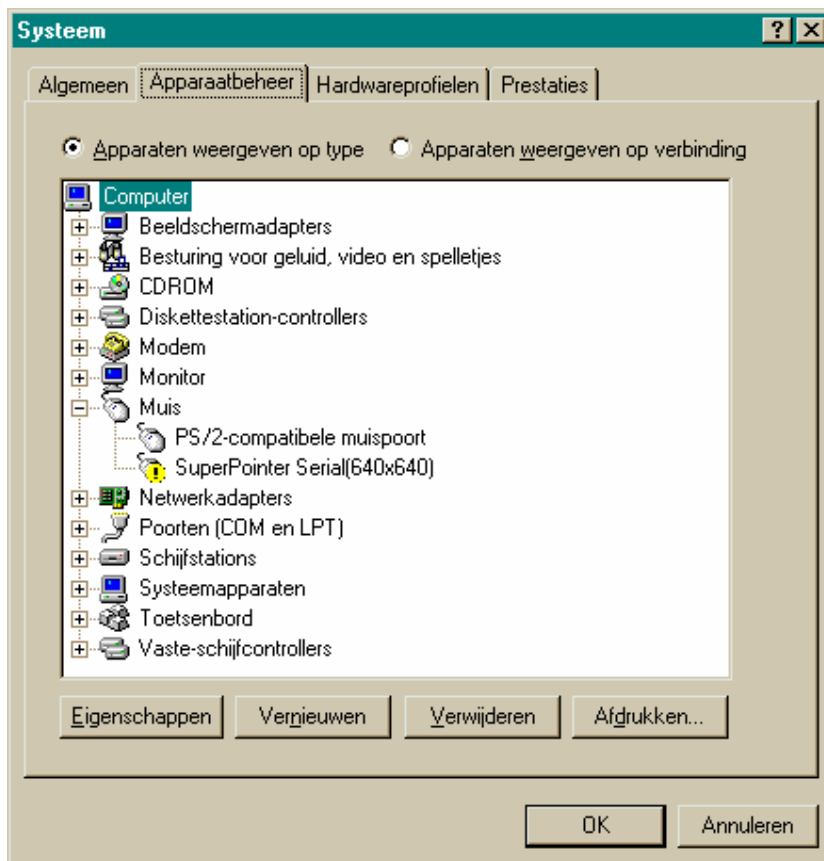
Systeem

?

Algemeen | Apparaatbeheer | Hardwareprofielen | Prestaties

Apparaten weergeven op type
Apparaten weergeven op verbinding

Computer
Beeldschermadapters
Besturing voor geluid, video en spelletjes
CDROM
Diskettestation-controllers
Modem
Monitor
Muis
PS/2-compatibele muispoort
SuperPointer Serial(640x640)
Netwerkadapters
Poorten (COM en LPT)
Schijfstations
Systeemapparaten
Toetsenbord
Vaste-schijfcontrollers

Eigenschappen | Vernieuwen | Verwijderen | Afdrukken...

OK | Annuleren